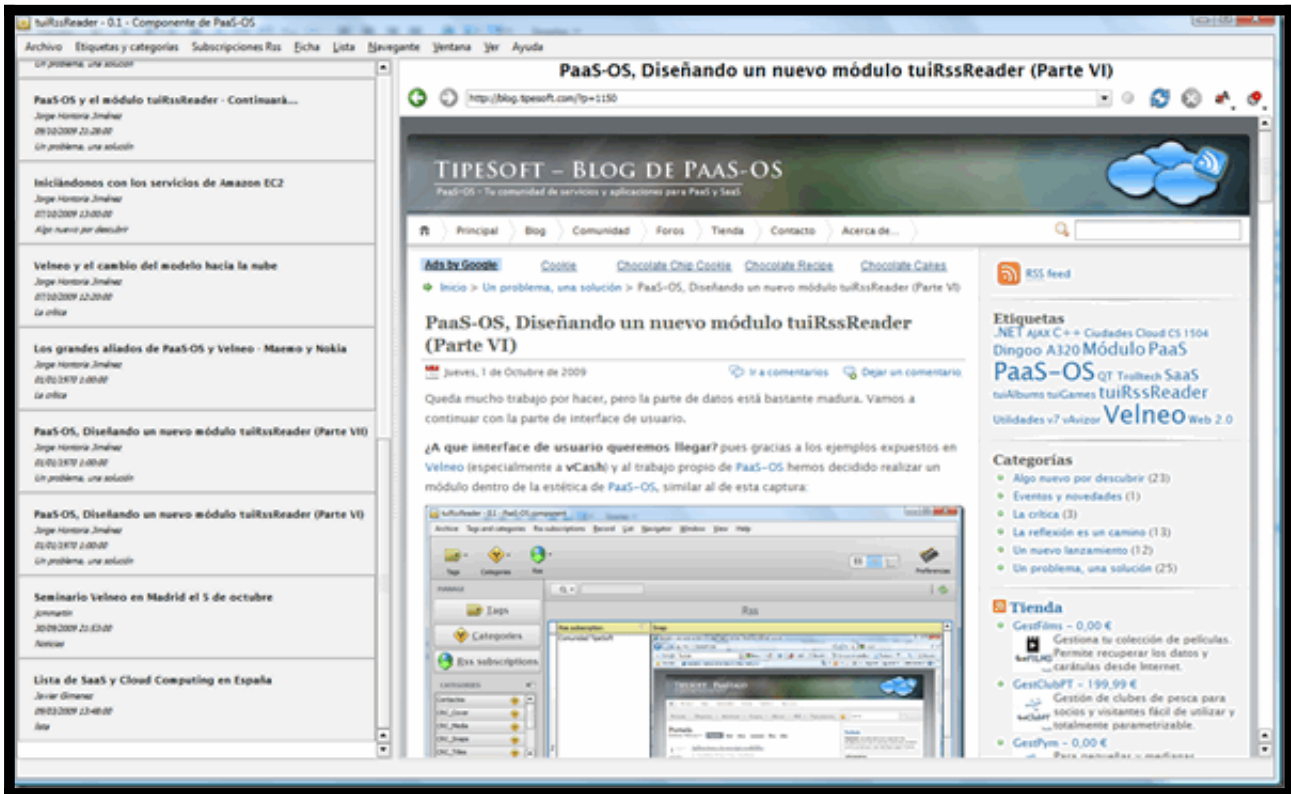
tuiRssReader - 0.1 - Componente de PaaS-OS

Archivo Etiquetas y categorías Subscripciones Rss Ficha Lista Navegante Ventana Ver Ayuda

Un problema, una solución

PaaS-OS y el módulo tuiRssReader - Continuará...
Jorge Hontoria Jiménez
09/10/2009 21:28:00
Un problema, una solución

Iniciándonos con los servicios de Amazon EC2
Jorge Hontoria Jiménez
07/10/2009 13:00:00
Algo nuevo por descubrir

Velneo y el cambio del modelo hacia la nube
Jorge Hontoria Jiménez
07/10/2009 12:20:00
La crítica

Los grandes aliados de PaaS-OS y Velneo - Maemo y Nokia
Jorge Hontoria Jiménez
01/01/1970 1:00:00
La crítica

PaaS-OS, Diseñando un nuevo módulo tuiRssReader (Parte VII)
Jorge Hontoria Jiménez
01/01/1970 1:00:00
Un problema, una solución

PaaS-OS, Diseñando un nuevo módulo tuiRssReader (Parte VI)
Jorge Hontoria Jiménez
01/01/1970 1:00:00
Un problema, una solución

Seminario Velneo en Madrid el 5 de octubre
jcmmartin
30/09/2009 21:53:00
Noticias

Lista de SaaS y Cloud Computing en España
Javier Gimenez
09/03/2009 13:48:00
lista

PaaS-OS, Diseñando un nuevo módulo tuiRssReader (Parte VI)

http://blog.tipesoft.com/?p=1150

TIPESOFT – BLOG DE PAAS-OS
PaaS-OS – Tu comunidad de servicios y aplicaciones para PaaS y SaaS

Principal Blog Comunidad Foros Tienda Contacto Acerca de...

Ads by Google Cookie Chocolate Chip Cookie Chocolate Recipe Chocolate Cakes

Inicio > Un problema, una solución > PaaS-OS, Diseñando un nuevo módulo tuiRssReader (Parte VI)

PaaS-OS, Diseñando un nuevo módulo tuiRssReader (Parte VI)

Jueves, 1 de Octubre de 2009 Ir a comentarios Dejar un comentario

Queda mucho trabajo por hacer, pero la parte de datos está bastante madura. Vamos a continuar con la parte de interface de usuario.

¿A que interface de usuario queremos llegar? pues gracias a los ejemplos expuestos en Velneo (especialmente a vCash) y al trabajo propio de PaaS-OS hemos decidido realizar un módulo dentro de la estética de PaaS-OS, similar al de esta captura:

tuiRssReader - 0.1 - PaaS-OS component
Archive Tags and categories Rss subscriptions Record List Navigator Window View Help
Tags Categories Rss Preferences
Tags Categories Rss subscriptions
Rss

RSS feed

Etiquetas
.NET AJAX C++ Ciudades Cloud CS 1504 Dingoo A320 Módulo PaaS PaaS-OS QT Trolltech SaaS tuiAlbums tuiGames tuiRssReader Utilidades v7 vAvizor Velneo Web 2.0

Categorías
Algo nuevo por descubrir (23)
Eventos y novedades (1)
La crítica (3)
La reflexión es un camino (13)
Un nuevo lanzamiento (12)
Un problema, una solución (25)

Tienda
GestFilms – 0,00 €
Gestiona tu colección de películas. Permite recuperar los datos y carátulas desde Internet.
GestClubPT – 199,99 €
Gestión de clubes de pesca para socios y visitantes fácil de utilizar y totalmente parametrizable.
GestPym – 0,00 €
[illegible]